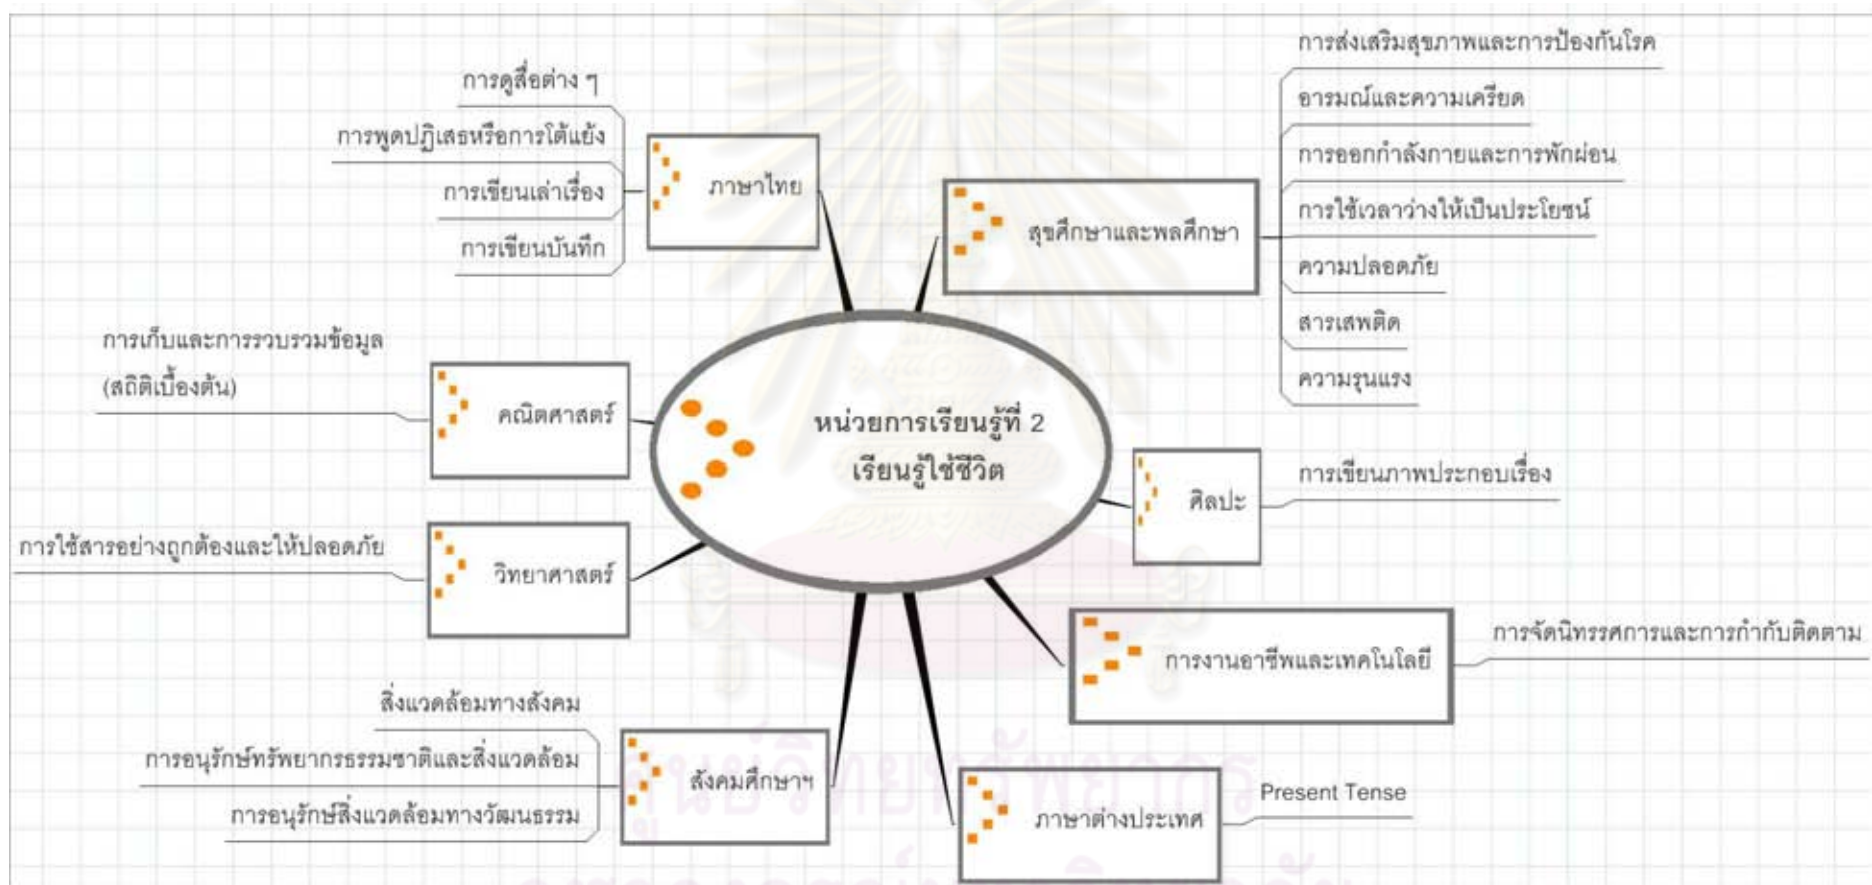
หน่วยการเรียนรู้ที่ 2
เรียนรู้ใช้ชีวิต

ภาษาไทย
การดูสื่อต่าง ๆ
การพูดปฏิเสธหรือการโต้แย้ง
การเขียนเล่าเรื่อง
การเขียนบันทึก

สุขศึกษาและพลศึกษา
การส่งเสริมสุขภาพและการป้องกันโรค
อารมณ์และความเครียด
การออกกำลังกายและการพักผ่อน
การใช้เวลาว่างให้เป็นประโยชน์
ความปลอดภัย
สารเสพติด
ความรุนแรง

คณิตศาสตร์
การเก็บและการรวบรวมข้อมูล (สถิติเบื้องต้น)

ศิลปะ
การเขียนภาพประกอบเรื่อง

วิทยาศาสตร์
การใช้สารอย่างถูกต้องและให้ปลอดภัย

การงานอาชีพและเทคโนโลยี
การจัดนิทรรศการและการกำกับติดตาม

สังคมศึกษาฯ
สิ่งแวดล้อมทางสังคม
การอนุรักษ์ทรัพยากรธรรมชาติและสิ่งแวดล้อม
การอนุรักษ์สิ่งแวดล้อมทางวัฒนธรรม

ภาษาต่างประเทศ
Present Tense

ศูนย์วิทยทรัพยากร